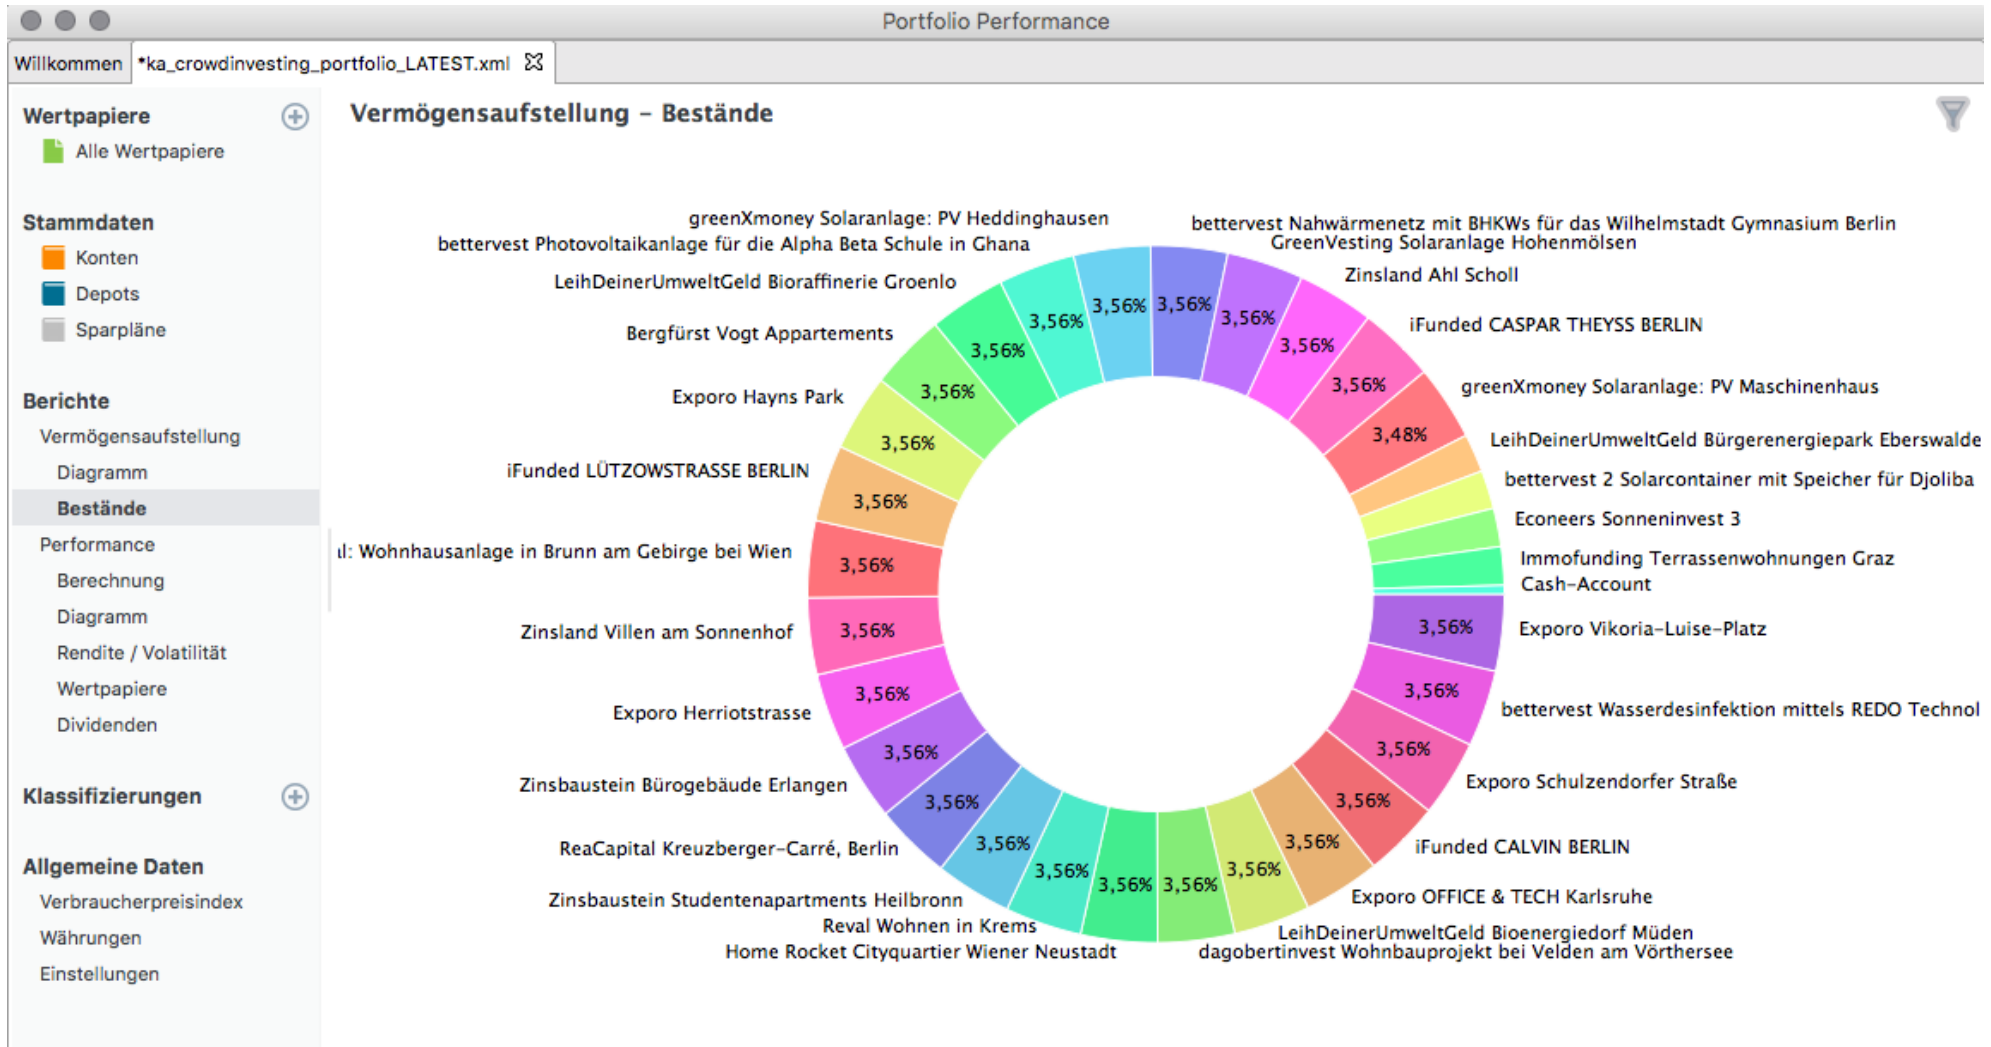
Portfolio Performance

Willkommen | *ka_crowdinvesting_portfolio_LATEST.xml

Wertpapiere
Alle Wertpapiere

Stammdaten
Konten
Depots
Sparpläne

Berichte
Vermögensaufstellung
Diagramm
Bestände
Performance
Berechnung
Diagramm
Rendite / Volatilität
Wertpapiere
Dividenden

Klassifizierungen

Allgemeine Daten
Verbraucherpreisindex
Währungen
Einstellungen

Vermögensaufstellung – Bestände

greenXmoney Solaranlage: PV Heddinghausen
bettervest Photovoltaikanlage für die Alpha Beta Schule in Ghana
LeihDeinerUmweltGeld Bioraffinerie Groenlo
Bergfürst Vogt Appartements
Exporo Hayns Park
iFunded LÜTZOWSTRASSE BERLIN
ıl: Wohnhausanlage in Brunn am Gebirge bei Wien
Zinsland Villen am Sonnenhof
Exporo Herriotstrasse
Zinsbaustein Bürogebäude Erlangen
ReaCapital Kreuzberger-Carré, Berlin
Zinsbaustein Studentenapartments Heilbronn
Reval Wohnen in Krems
Home Rocket Cityquartier Wiener Neustadt
bettervest Nahwärmenetz mit BHKWs für das Wilhelmstadt Gymnasium Berlin
GreenVesting Solaranlage Hohenmölsen
Zinsland Ahl Scholl
iFunded CASPAR THEYSS BERLIN
greenXmoney Solaranlage: PV Maschinenhaus
LeihDeinerUmweltGeld Bürgerenergiepark Eberswalde
bettervest 2 Solarcontainer mit Speicher für Djoliba
Econeers Sonneninvest 3
Immofunding Terrassenwohnungen Graz
Cash-Account
Exporo Vikoria-Luise-Platz
bettervest Wasserdesinfektion mittels REDO Technol
Exporo Schulzendorfer Straße
iFunded CALVIN BERLIN
Exporo OFFICE & TECH Karlsruhe
LeihDeinerUmweltGeld Bioenergiedorf Müden
dagobertinvest Wohnbauprojekt bei Velden am Vörthersee

3,56% 3,56% 3,56% 3,56% 3,56% 3,56% 3,56% 3,48% 3,56% 3,56% 3,56% 3,56% 3,56% 3,56% 3,56% 3,56% 3,56% 3,56% 3,56% 3,56% 3,56% 3,56% 3,56% 3,56% 3,56% 3,56% 3,56% 3,56%